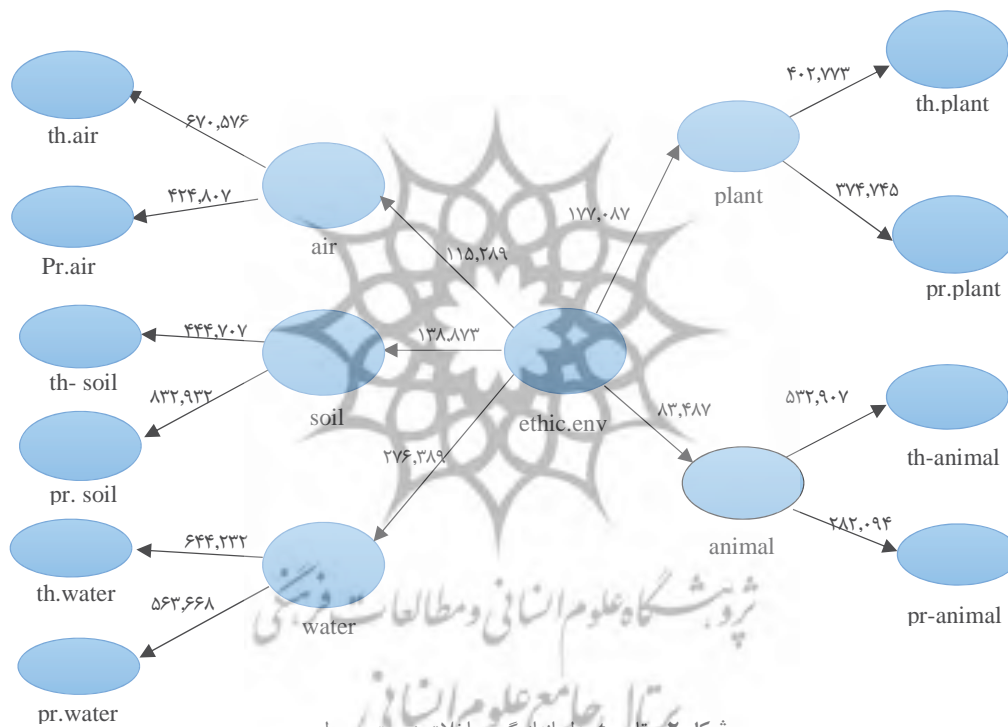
th.air
۶۷۰,۵۷۶
۴۲۴,۸۰۷
Pr.air
air
th- soil
۴۴۴,۷۰۷
soil
۸۳۲,۹۳۲
pr. soil
th.water
۶۴۴,۲۳۲
۵۶۳,۶۶۸
water
pr.water
۱۱۵,۲۸۹
۱۳۸,۸۷۳
۲۷۶,۳۸۹
ethic.env
۱۷۷,۰۸۷
۸۳,۴۸۷
plant
۴۰۲,۷۷۳
th.plant
۳۷۴,۷۴۵
pr.plant
animal
۵۳۲,۹۰۷
th-animal
۲۸۲,۰۹۴
pr-animal
پژوهشگاه علوم انسانی و مطالعات فرهنگی
پرتال جامع علوم انسانی
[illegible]